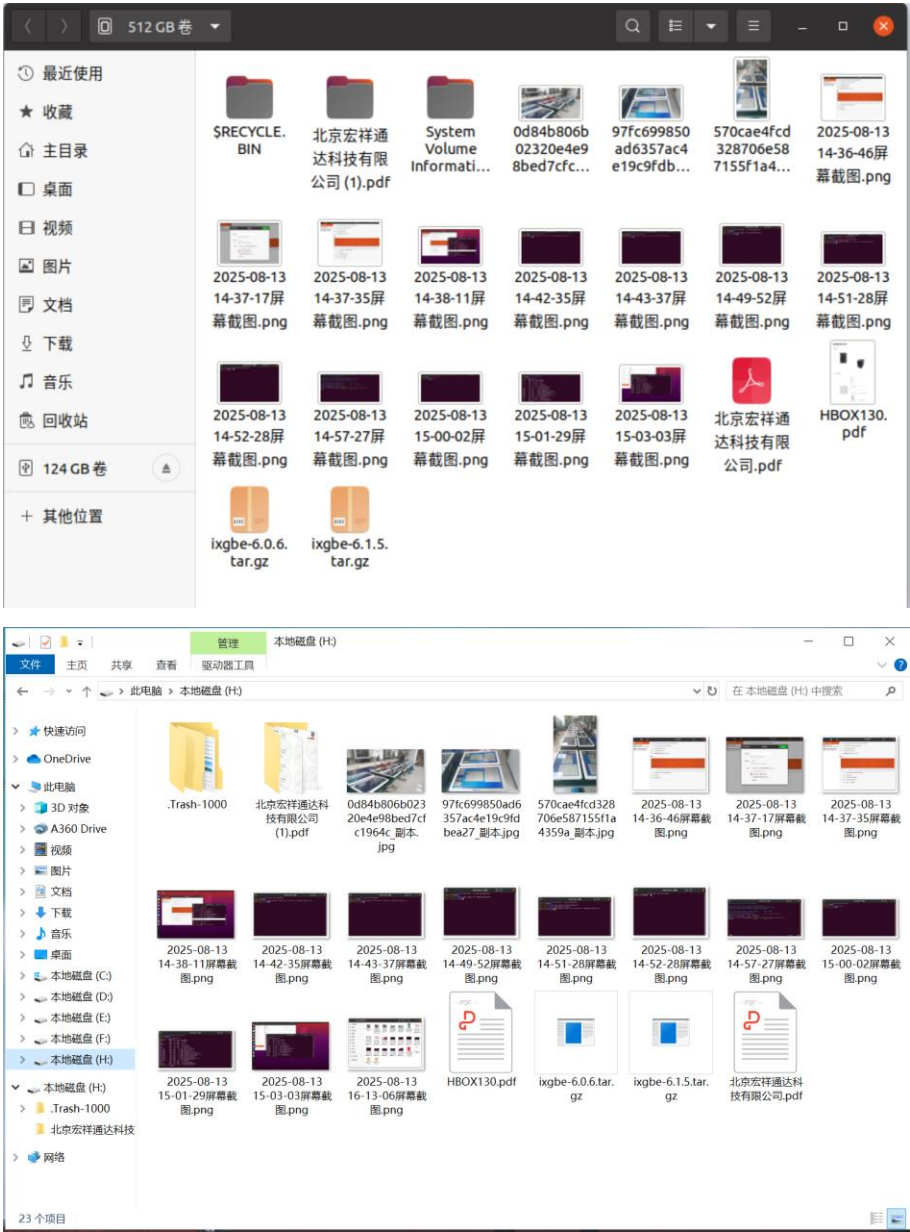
512 GB 卷

最近使用
收藏
主目录
桌面
视频
图片
文档
下载
音乐
回收站
124 GB 卷
其他位置

$RECYCLE.BIN
北京宏祥通达科技有限公司 (1).pdf
System Volume Informati...
0d84b806b02320e4e98bed7cfc...
97fc699850ad6357ac4e19c9fdb...
570cae4fcd328706e587155f1a4...
2025-08-13 14-36-46屏幕截图.png
2025-08-13 14-37-17屏幕截图.png
2025-08-13 14-37-35屏幕截图.png
2025-08-13 14-38-11屏幕截图.png
2025-08-13 14-42-35屏幕截图.png
2025-08-13 14-43-37屏幕截图.png
2025-08-13 14-49-52屏幕截图.png
2025-08-13 14-51-28屏幕截图.png
2025-08-13 14-52-28屏幕截图.png
2025-08-13 14-57-27屏幕截图.png
2025-08-13 15-00-02屏幕截图.png
2025-08-13 15-01-29屏幕截图.png
2025-08-13 15-03-03屏幕截图.png
北京宏祥通达科技有限公司.pdf
HBOX130.pdf
ixgbe-6.0.6.tar.gz
ixgbe-6.1.5.tar.gz

管理 本地磁盘 (H:)
文件 主页 共享 查看 驱动器工具
此电脑 > 本地磁盘 (H:)
在 本地磁盘 (H:) 中搜索

快速访问
OneDrive
此电脑
3D 对象
A360 Drive
视频
图片
文档
下载
音乐
桌面
本地磁盘 (C:)
本地磁盘 (D:)
本地磁盘 (E:)
本地磁盘 (F:)
本地磁盘 (H:)
本地磁盘 (H:)
.Trash-1000
北京宏祥通达科技
网络

.Trash-1000
北京宏祥通达科技有限公司 (1).pdf
0d84b806b02320e4e98bed7cfc1964c_副本.jpg
97fc699850ad6357ac4e19c9fdbea27_副本.jpg
570cae4fcd328706e587155f1a4359a_副本.jpg
2025-08-13 14-36-46屏幕截图.png
2025-08-13 14-37-17屏幕截图.png
2025-08-13 14-37-35屏幕截图.png
2025-08-13 14-38-11屏幕截图.png
2025-08-13 14-42-35屏幕截图.png
2025-08-13 14-43-37屏幕截图.png
2025-08-13 14-49-52屏幕截图.png
2025-08-13 14-51-28屏幕截图.png
2025-08-13 14-52-28屏幕截图.png
2025-08-13 14-57-27屏幕截图.png
2025-08-13 15-00-02屏幕截图.png
2025-08-13 15-01-29屏幕截图.png
2025-08-13 15-03-03屏幕截图.png
2025-08-13 16-13-06屏幕截图.png
HBOX130.pdf
ixgbe-6.0.6.tar.gz
ixgbe-6.1.5.tar.gz
北京宏祥通达科技有限公司.pdf

23 个项目